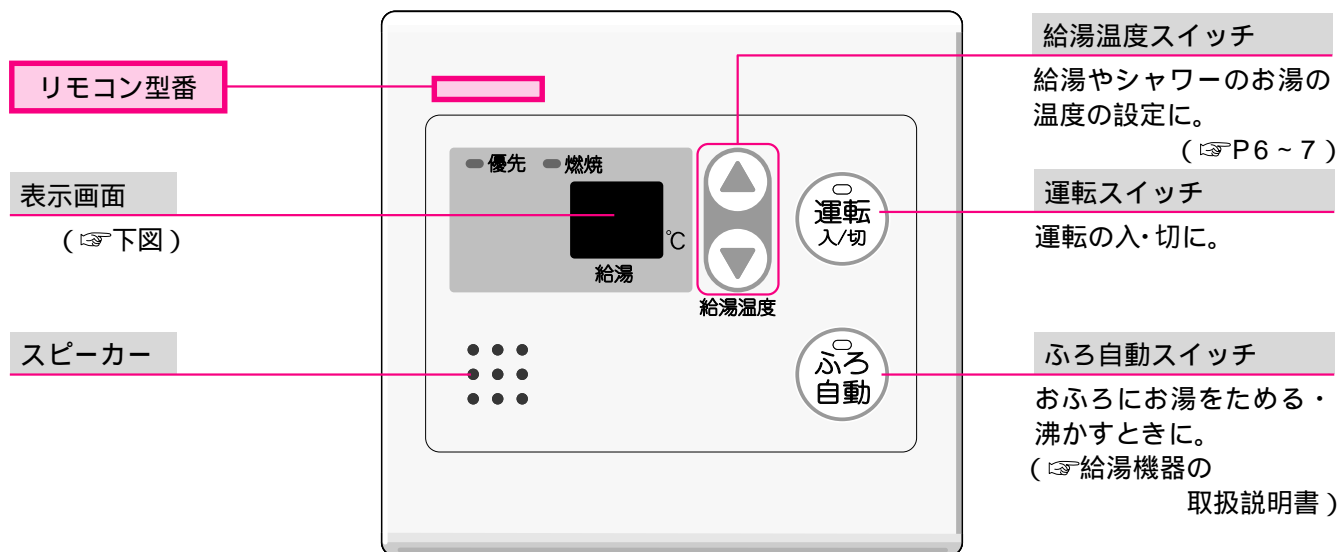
リモコン型番

表示画面

(☞下図)

スピーカー

優先　燃焼

℃

給湯

給湯温度

運転
入/切

ふろ
自動

給湯温度スイッチ

給湯やシャワーのお湯の温度の設定に。

(☞P6~7)

運転スイッチ

運転の入・切に。

ふろ自動スイッチ

おふろにお湯をためる・沸かすときに。
(☞給湯機器の取扱説明書)